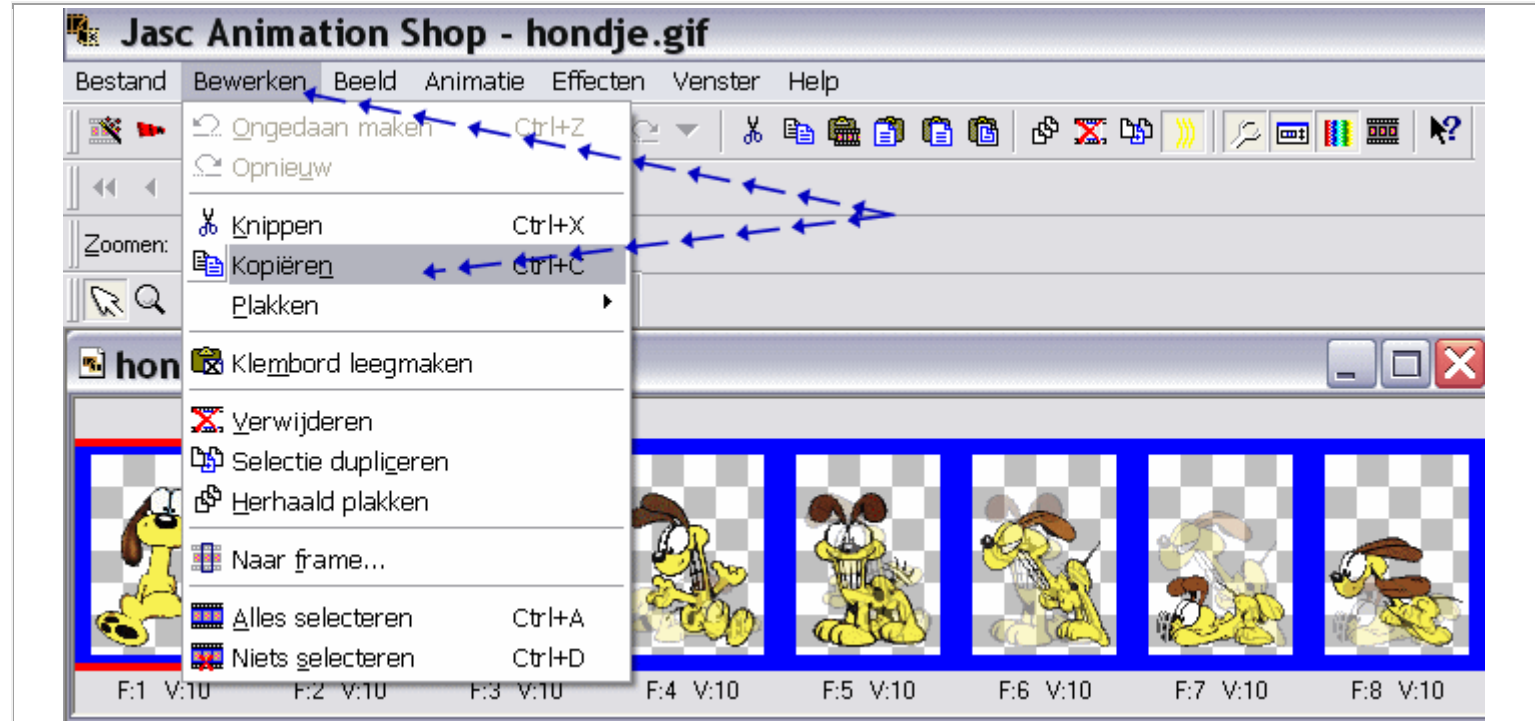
Jasc Animation Shop - hondje.gif

Bestand Bewerken Beeld Animatie Effecten Venster Help

Ongedaan maken Ctrl+Z
Opnieuw
Knippen Ctrl+X
Kopiëren Ctrl+C
Plakken
Klembord leegmaken
Verwijderen
Selectie dupliceren
Herhaald plakken
Naar frame...
Alles selecteren Ctrl+A
Niets selecteren Ctrl+D

Zoomen:

hon

F:1 V:10 F:2 V:10 F:3 V:10 F:4 V:10 F:5 V:10 F:6 V:10 F:7 V:10 F:8 V:10